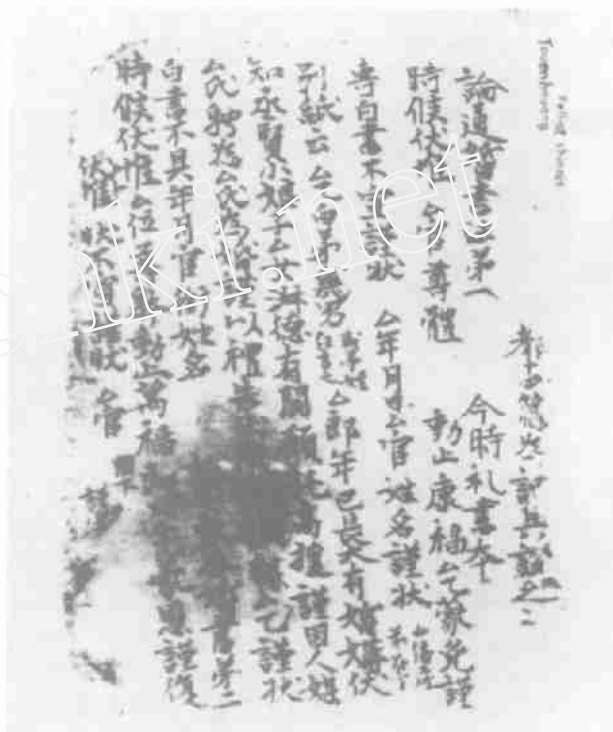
論通婚書　第一

時候伏惟　尊體

動止康福　乞蒙免謹

奉白書不具謹狀　厶年月日厶官姓名謹狀

厶郎年已長大　有娉伏

承賢小娘子　法禮有闕　願託高援　謹因人媒

知丕賢小娘子　賢淑德有聞　顧托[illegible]謹因人媒

白書不具　年月日　官　姓名

時候伏惟厶位　動止萬福

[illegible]謹狀　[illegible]

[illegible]

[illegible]